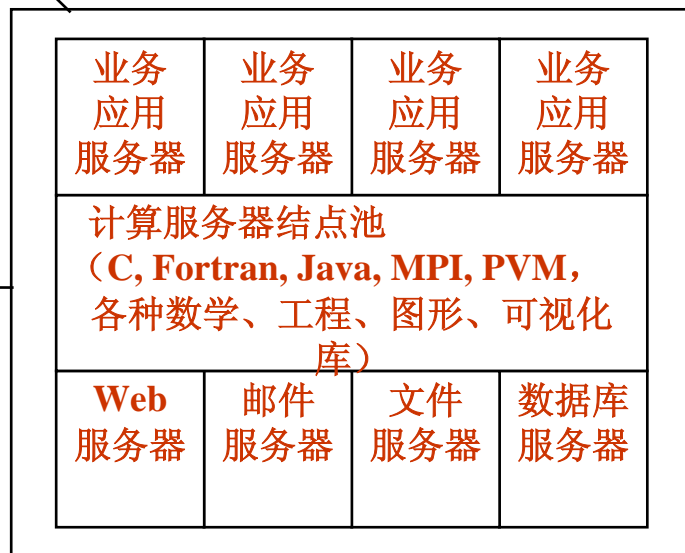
| 业务应用服务器 | 业务应用服务器 | 业务应用服务器 | 业务应用服务器 |
|---|---|---|---|
| 计算服务器结点池（C, Fortran, Java, MPI, PVM，各种数学、工程、图形、可视化库） | | | |
| Web 服务器 | 邮件服务器 | 文件服务器 | 数据库服务器 |